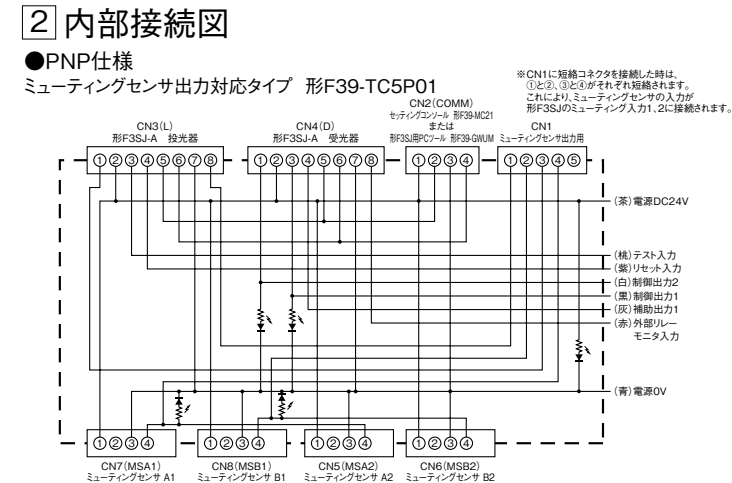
2 内部接続図

●PNP仕様

ミューティングセンサ出力対応タイプ　形F39-TC5P01

※CN1に短絡コネクタを接続した時は、①と②、③と④がそれぞれ短絡されます。これにより、ミューティングセンサの入力が形F3SJのミューティング入力1、2に接続されます。

CN3(L) 形F3SJ-A　投光器

CN4(D) 形F3SJ-A　受光器

CN2(COMM) セッティングコンソール 形F39-MC21 または 形F3SJ用PCツール 形F39-GWUM

CN1 ミューティングセンサ出力用

①②③④⑤⑥⑦⑧

①②③④⑤⑥⑦⑧

①②③④

①②③④⑤

(茶)電源DC24V

(桃)テスト入力

(紫)リセット入力

(白)制御出力2

(黒)制御出力1

(灰)補助出力1

(赤)外部リレーモニタ入力

(青)電源0V

①②③④

①②③④

①②③④

①②③④

CN7(MSA1) ミューティングセンサ A1

CN8(MSB1) ミューティングセンサ B1

CN5(MSA2) ミューティングセンサ A2

CN6(MSB2) ミューティングセンサ B2